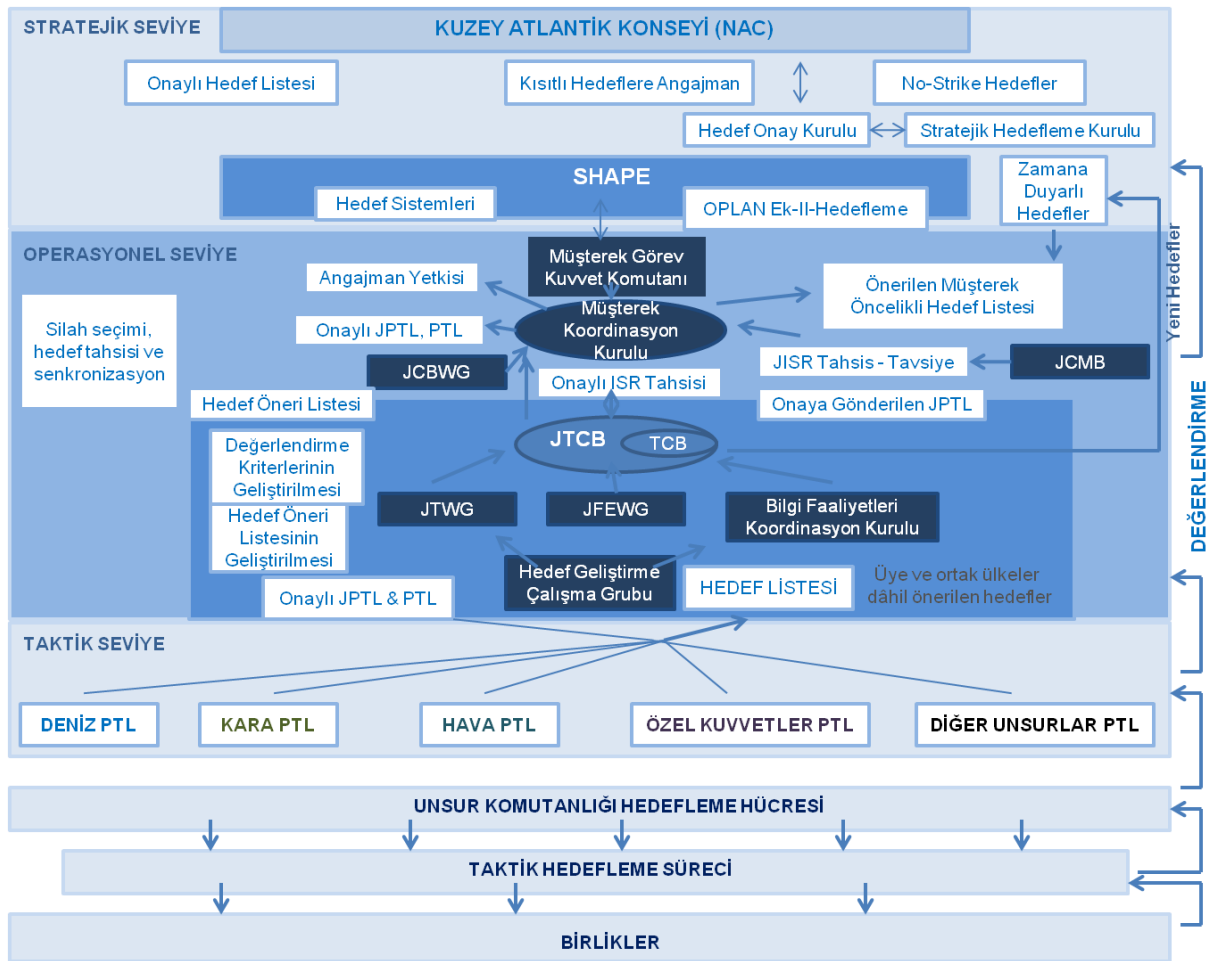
STRATEJİK SEVİYE

KUZEY ATLANTİK KONSEYİ (NAC)

Onaylı Hedef Listesi

Kısıtlı Hedeflere Angajman

No-Strike Hedefler

Hedef Onay Kurulu

Stratejik Hedefleme Kurulu

SHAPE

Hedef Sistemleri

OPLAN Ek-II-Hedefleme

Zamana Duyarlı Hedefler

Yeni Hedefler

OPERASYONEL SEVİYE

Müşterek Görev Kuvvet Komutanı

Angajman Yetkisi

Önerilen Müşterek Öncelikli Hedef Listesi

Müşterek Koordinasyon Kurulu

Onaylı JPTL, PTL

Silah seçimi, hedef tahsisi ve senkronizasyon

JCBWG

JISR Tahsis - Tavsiye

JCMB

Onaylı ISR Tahsisi

Hedef Öneri Listesi

Onaya Gönderilen JPTL

DEĞERLENDİRME

JTCB

TCB

Değerlendirme Kriterlerinin Geliştirilmesi

Hedef Öneri Listesinin Geliştirilmesi

JTWG

JFEWG

Bilgi Faaliyetleri Koordinasyon Kurulu

Hedef Geliştirme Çalışma Grubu

HEDEF LİSTESİ

Üye ve ortak ülkeler dâhil önerilen hedefler

Onaylı JPTL & PTL

TAKTİK SEVİYE

DENİZ PTL

KARA PTL

HAVA PTL

ÖZEL KUVVETLER PTL

DİĞER UNSURLAR PTL

UNSUR KOMUTANLIĞI HEDEFLEME HÜCRESİ

TAKTİK HEDEFLEME SÜRECİ

BİRLİKLER